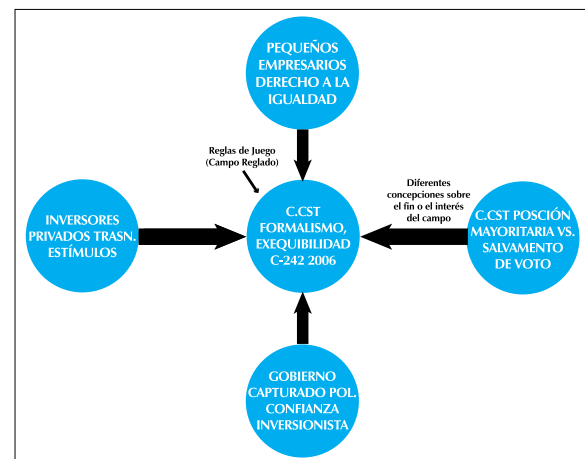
PEQUEÑOS EMPRESARIOS DERECHO A LA IGUALDAD

Reglas de Juego (Campo Reglado)

Diferentes concepciones sobre el fin o el interés del campo

INVERSORES PRIVADOS TRASN. ESTÍMULOS

C.CST FORMALISMO, EXEQUIBILIDAD C-242 2006

C.CST POSCIÓN MAYORITARIA VS. SALVAMENTO DE VOTO

GOBIERNO CAPTURADO POL. CONFIANZA INVERSIONISTA